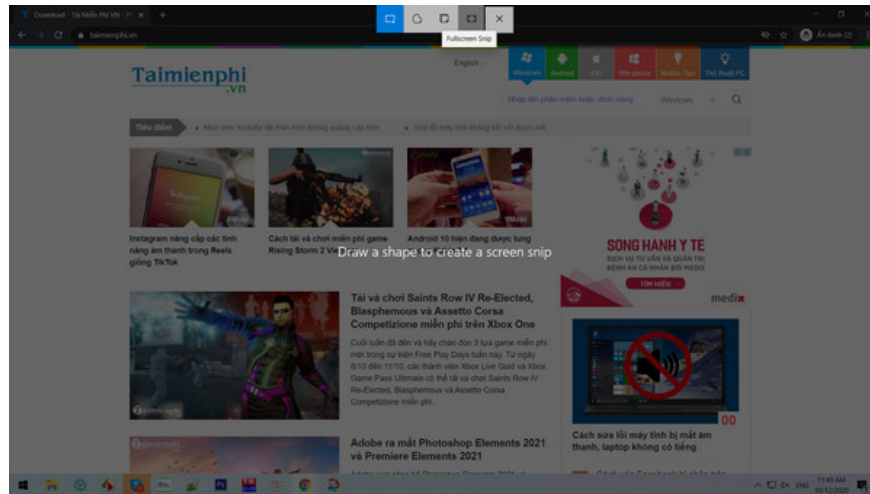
Download - Tải Miễn Phí VN - Ph ×
+
Fullscreen Snip
taimienphi.vn
Ẩn danh (2)
Taimienphi.vn
English
Windows
Android
iOS
Win phone
Mobile Tips
Thủ thuật PC
Nhập tên phần mềm hoặc chức năng
Windows
Tiêu điểm
Mẹo xem Youtube tắt màn hình không quảng cáo trên
Sửa lỗi máy tính không tắt nổi được wifi
Instagram nâng cấp các tính năng âm thanh trong Reels giống TikTok
Cách tải và chơi miễn phí game Rising Storm 2 Vie
Android 10 hiện đang được tung
Draw a shape to create a screen snip
SONG HANH Y TE
DỊCH VỤ TƯ VẤN VÀ QUẢN TRỊ BỆNH ÁN CÁ NHÂN BỞI MEDIX
TÌM HIỂU
medix
Tải và chơi Saints Row IV Re-Elected, Blasphemous và Assetto Corsa Competizione miễn phí trên Xbox One
Cuối tuần đã đến và hãy chào đón 3 tựa game miễn phí mới trong sự kiện Free Play Days tuần này. Từ ngày 8/10 đến 11/10, các thành viên Xbox Live Gold và Xbox Game Pass Ultimate có thể tải và chơi Saints Row IV Re-Elected, Blasphemous và Assetto Corsa Competizione miễn phí.
Cách sửa lỗi máy tính bị mất âm thanh, laptop không có tiếng
Adobe ra mắt Photoshop Elements 2021 và Premiere Elements 2021
ENG
11:48 AM
10/12/2020